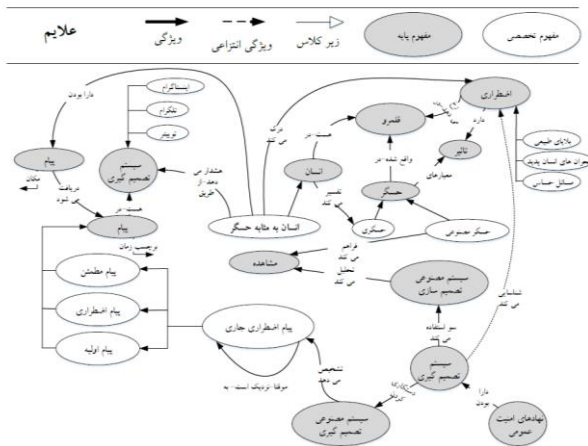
علایم ویژگی ویژگی انتزاعی زیر کلاس مفهوم پایه مفهوم تخصصی

اینستاگرام
تلگرام
توییتر

دارا بودن

پیام
مکان
دریافت می شود

سیستم تصمیم گیری

هشدار می دهد از طریق

هست در

پیام
موجب زمان

انسان به مثابه حسگر

درک می کند

هست در

قلمرو

انسان

تفسیر می کند

حسگر

واقع شده در

معیارهای

تاثیر

دارد

اضطراری

بلایای طبیعی
بحران های انسان پدید
مسائل حساس

حسگری

حسگر مصنوعی

مشاهده

فراهم می کند
تحلیل می کند

سیستم مصنوعی تصمیم سازی

شناسایی می کند

پیام مطمئن
پیام اضطراری
پیام اولیه

پیام اضطراری جاری

مورد استفاده می شود

تشخیص می دهد

موقتاً نزدیک است به

سیستم تصمیم گیری

دارا بودن

سیستم مصنوعی تصمیم گیری

نهادهای امنیت عمومی